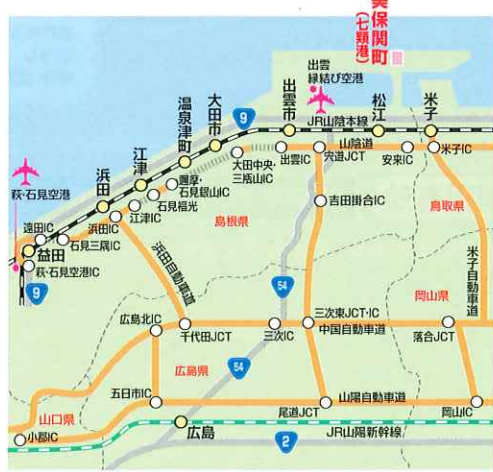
美保関町
(七類港)
出雲縁結び空港
出雲市
松江
米子
温泉津町
大田市
9
JR山陰本線
江津
浜田
益田
萩・石見空港
出雲IC
宍道JCT
山陰道
安来IC
米子IC
大田中央・三瓶山IC
吉田掛合IC
鳥取県
島根県
仁摩・石見銀山IC
石見福光
江津IC
浜田IC
石見三隅IC
遠田IC
萩・石見空港IC
9
浜田自動車道
54
米子自動車道
岡山県
三次東JCT・IC
中国自動車道
広島北IC
千代田JCT
三次IC
落合JCT
54
広島県
五日市IC
山陽自動車道
尾道JCT
岡山IC
山口県
小郡IC
広島
2
JR山陽新幹線